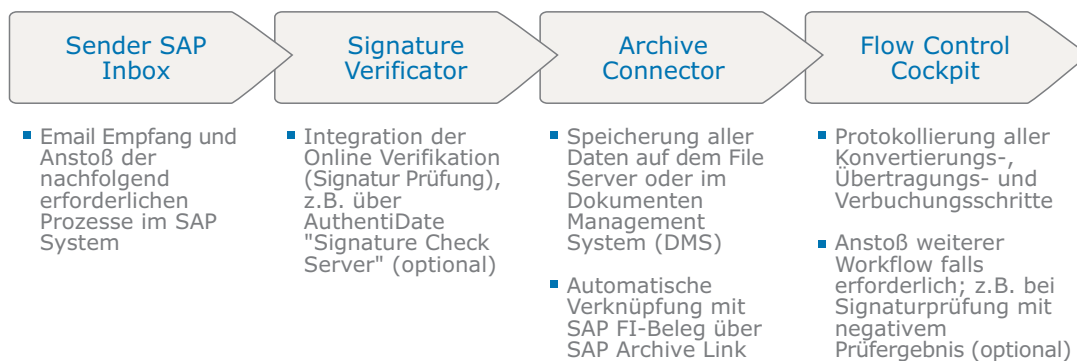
Sender SAP Inbox

Signature Verificator

Archive Connector

Flow Control Cockpit

- Email Empfang und Anstoß der nachfolgend erforderlichen Prozesse im SAP System

- Integration der Online Verifikation (Signatur Prüfung), z.B. über AuthentiDate "Signature Check Server" (optional)

- Speicherung aller Daten auf dem File Server oder im Dokumenten Management System (DMS)
- Automatische Verknüpfung mit SAP FI-Beleg über SAP Archive Link

- Protokollierung aller Konvertierungs-, Übertragungs- und Verbuchungsschritte
- Anstoß weiterer Workflow falls erforderlich; z.B. bei Signaturprüfung mit negativem Prüfergebnis (optional)